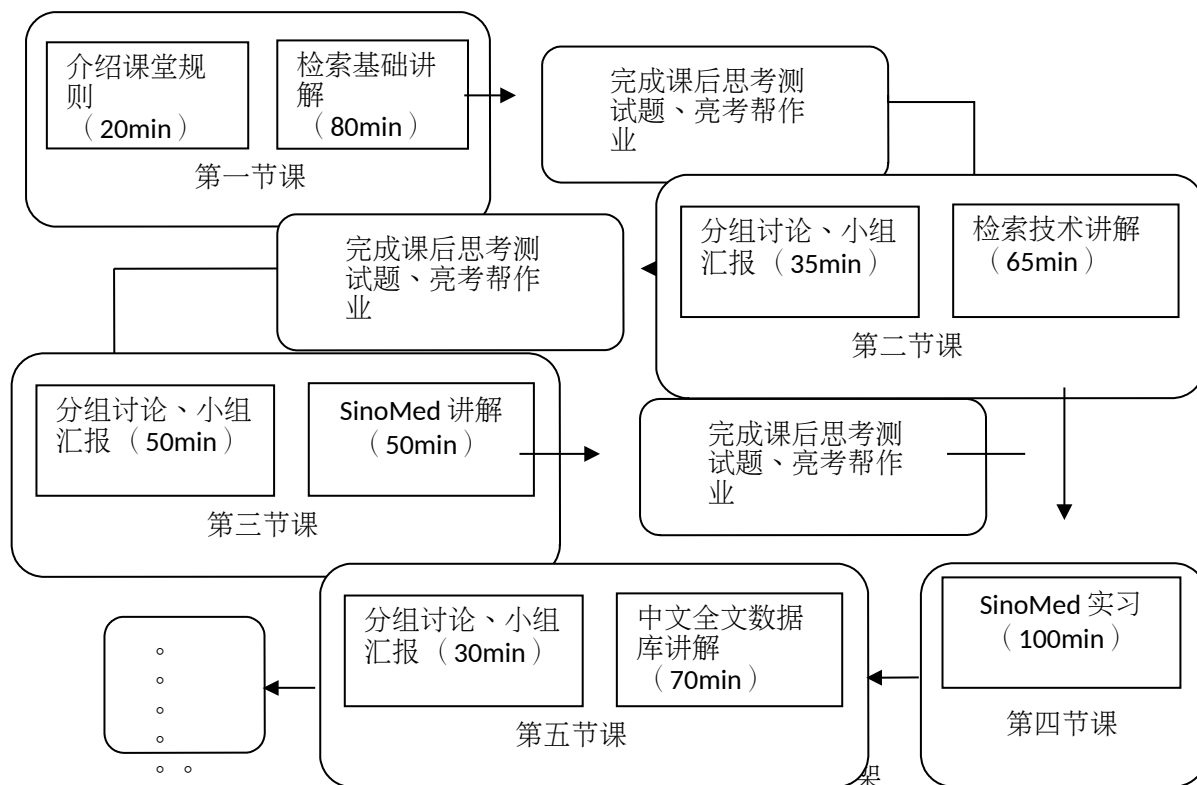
介绍课堂规则（20min）

检索基础讲解（80min）

第一节课

完成课后思考测试题、亮考帮作业

分组讨论、小组汇报（35min）

检索技术讲解（65min）

第二节课

完成课后思考测试题、亮考帮作业

分组讨论、小组汇报（50min）

SinoMed 讲解（50min）

第三节课

完成课后思考测试题、亮考帮作业

分组讨论、小组汇报（30min）

中文全文数据库讲解（70min）

第五节课

SinoMed 实习（100min）

第四节课

。
。
。
。
。。

架